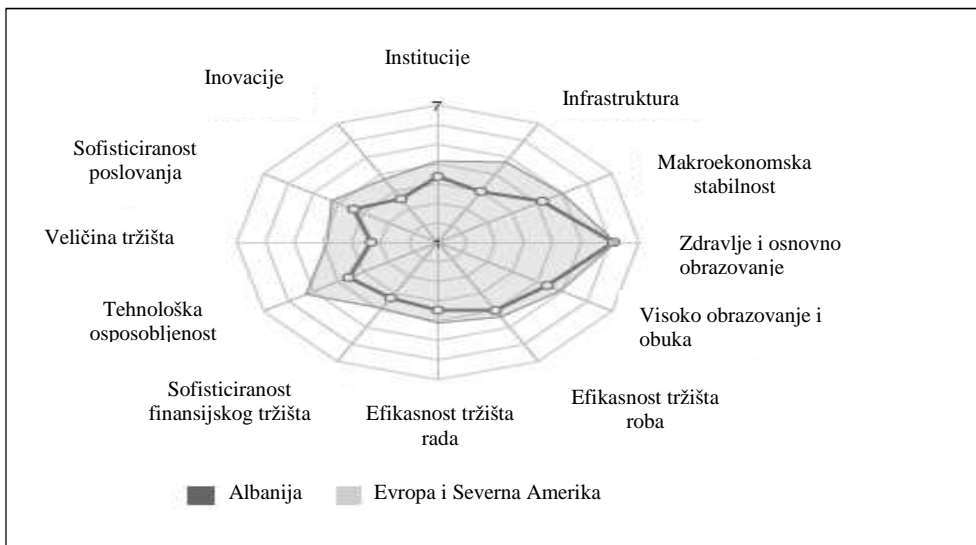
Institucije

Inovacije

Infrastruktura

7

Sofisticiranost poslovanja

Makroekonomska stabilnost

Veličina tržišta

1

Zdravlje i osnovno obrazovanje

Tehnološka osposobljenost

Visoko obrazovanje i obuka

Sofisticiranost finansijskog tržišta

Efikasnost tržišta rada

Efikasnost tržišta roba

Albanija

Evropa i Severna Amerika